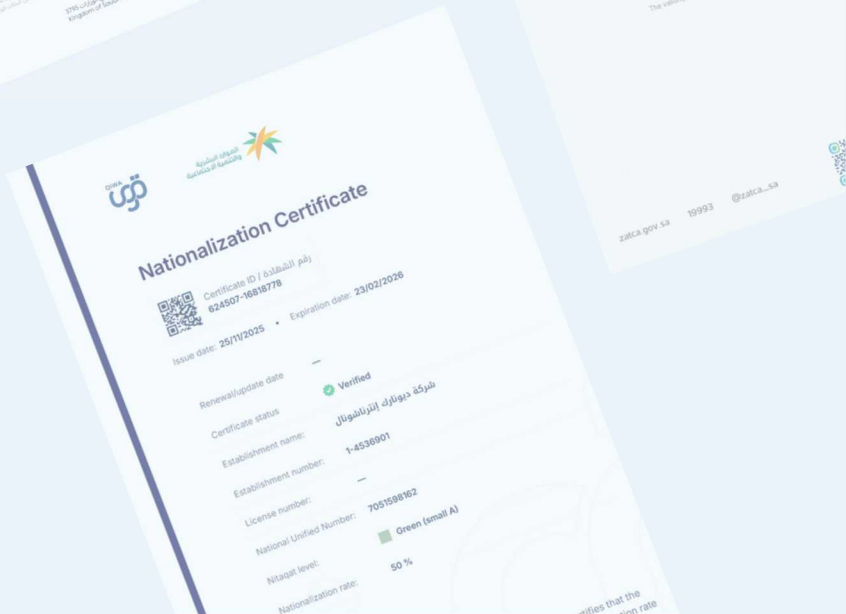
Kingdom of Saudi

The validity

zatca.gov.sa 19993 @zatca_sa

QIWA قوى

الموارد البشرية والتنمية الاجتماعية

Nationalization Certificate

Certificate ID / رقم الشهادة
624507-16818778

Issue date: 25/11/2025 • Expiration date: 23/02/2026

Renewal/update date —

Certificate status Verified

Establishment name: شركة ديونارك إنترناشونال

Establishment number: 1-4536901

License number: —

National Unified Number: 7051598162

Nitaqat level: Green (small A)

Nationalization rate: 50 %

tifies that the
ation rate